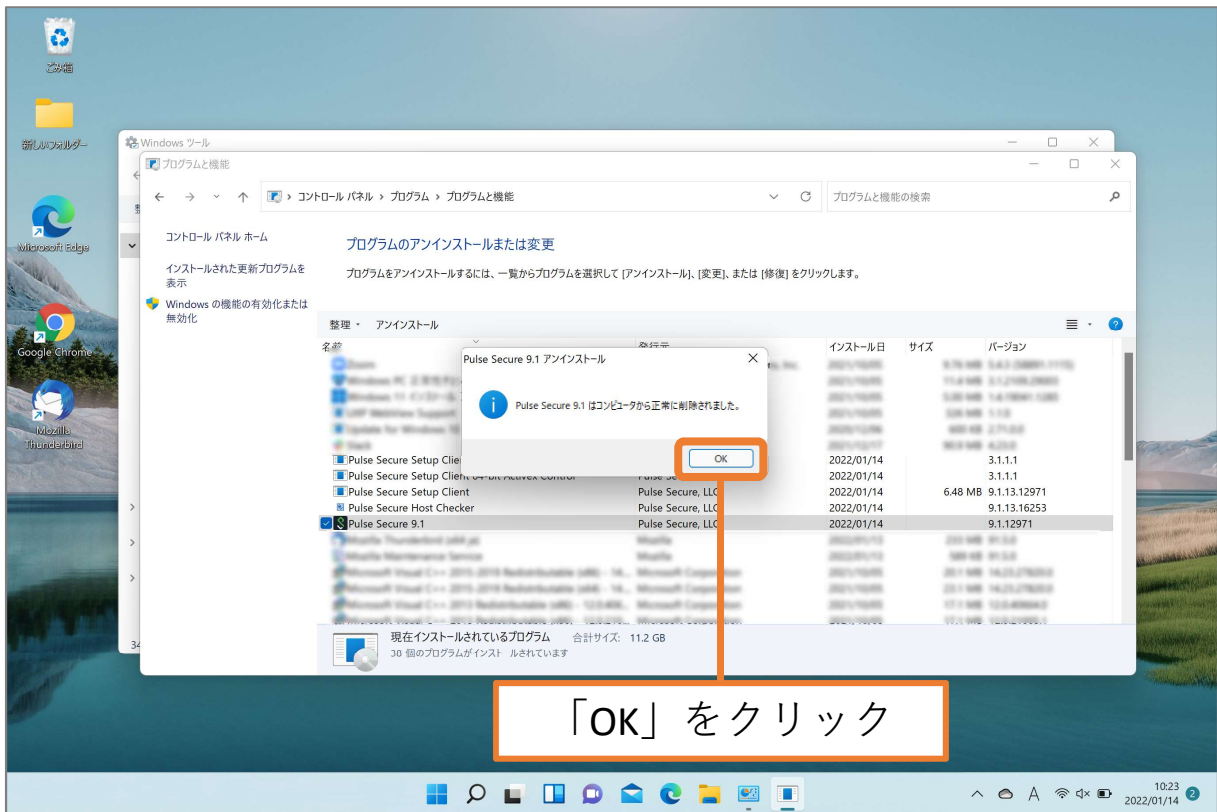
ごみ箱

新しいフォルダー

Microsoft Edge

Google Chrome

Mozilla Thunderbird

Windows ツール

プログラムと機能

← → ˅ ↑ > コントロール パネル > プログラム > プログラムと機能

プログラムと機能の検索

コントロール パネル ホーム

インストールされた更新プログラムを表示

Windows の機能の有効化または無効化

プログラムのアンインストールまたは変更

プログラムをアンインストールするには、一覧からプログラムを選択して [アンインストール]、[変更]、または [修復] をクリックします。

整理 ˅ アンインストール

| 名前 | 発行元 | インストール日 | サイズ | バージョン |
|---|---|---|---|---|
| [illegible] | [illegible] | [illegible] | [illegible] | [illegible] |
| Pulse Secure Setup Clie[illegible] | | 2022/01/14 | | 3.1.1.1 |
| Pulse Secure Setup Client 64-bit Activex Control | Pulse Se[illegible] | 2022/01/14 | | 3.1.1.1 |
| Pulse Secure Setup Client | Pulse Secure, LLC | 2022/01/14 | 6.48 MB | 9.1.13.12971 |
| Pulse Secure Host Checker | Pulse Secure, LLC | 2022/01/14 | | 9.1.13.16253 |
| Pulse Secure 9.1 | Pulse Secure, LLC | 2022/01/14 | | 9.1.12971 |
| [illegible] | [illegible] | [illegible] | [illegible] | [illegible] |

Pulse Secure 9.1 アンインストール

Pulse Secure 9.1 はコンピュータから正常に削除されました。

OK

現在インストールされているプログラム 合計サイズ: 11.2 GB
30 個のプログラムがインスト ルされています

「OK」をクリック

10:23
2022/01/14
2